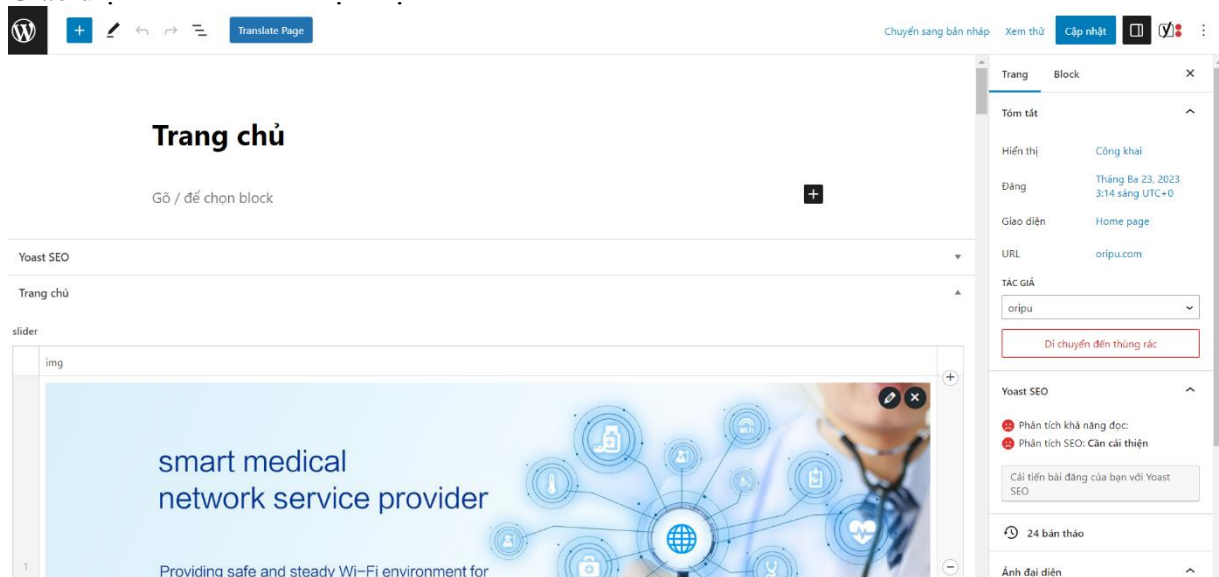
Translate Page

Chuyển sang bản nháp Xem thử Cập nhật

Trang chủ

Gõ / để chọn block

Yoast SEO

Trang chủ

slider

img

smart medical network service provider

Providing safe and steady Wi-Fi environment for

1

Trang Block

Tóm tắt

Hiển thị Công khai

Đăng Tháng Ba 23, 2023 3:14 sáng UTC+0

Giao diện Home page

URL oripu.com

TÁC GIẢ

oripu

Di chuyển đến thùng rác

Yoast SEO

Phân tích khả năng đọc:

Phân tích SEO: Cần cải thiện

Cải tiến bài đăng của bạn với Yoast SEO

24 bản thảo

Ảnh đại diện